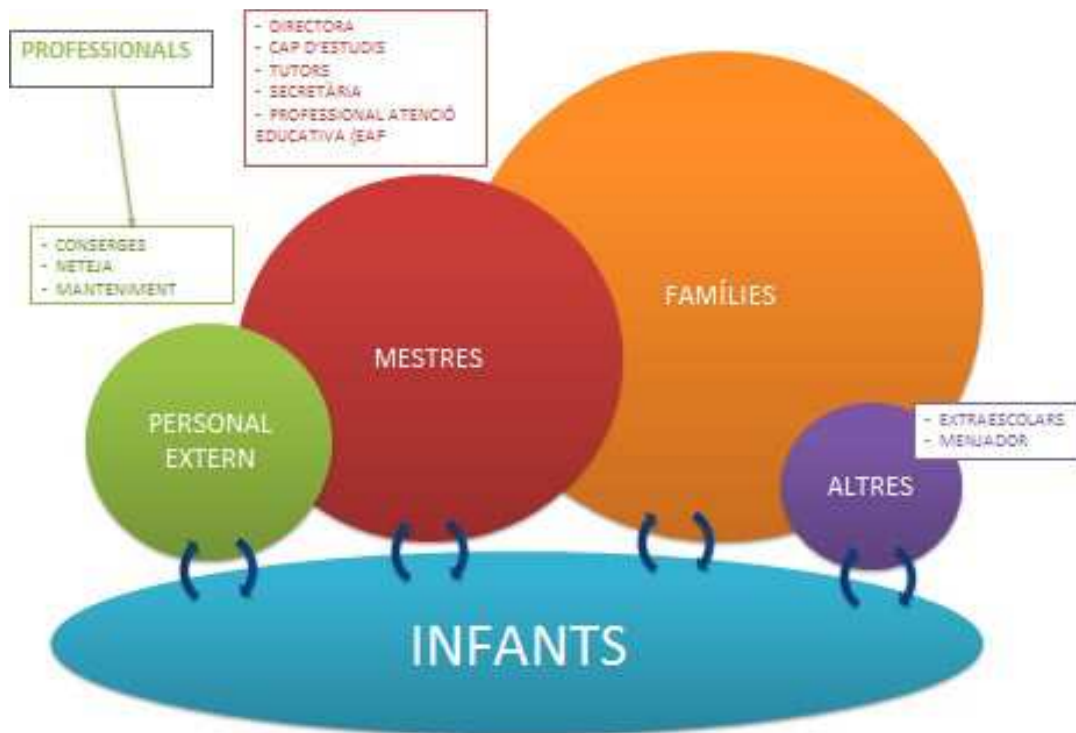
PROFESSIONALS

- DIRECTORA
- CAP D'ESTUDIS
- TUTORS
- SECRETÀRIA
- PROFESSIONAL ATENCIÓ EDUCATIVA (EAF

- CONSERGES
- NETEJA
- MANTENIMENT

FAMÍLIES

MESTRES

PERSONAL EXTERN

- EXTRAESCOLARS
- MENJADOR

ALTRES

INFANTS